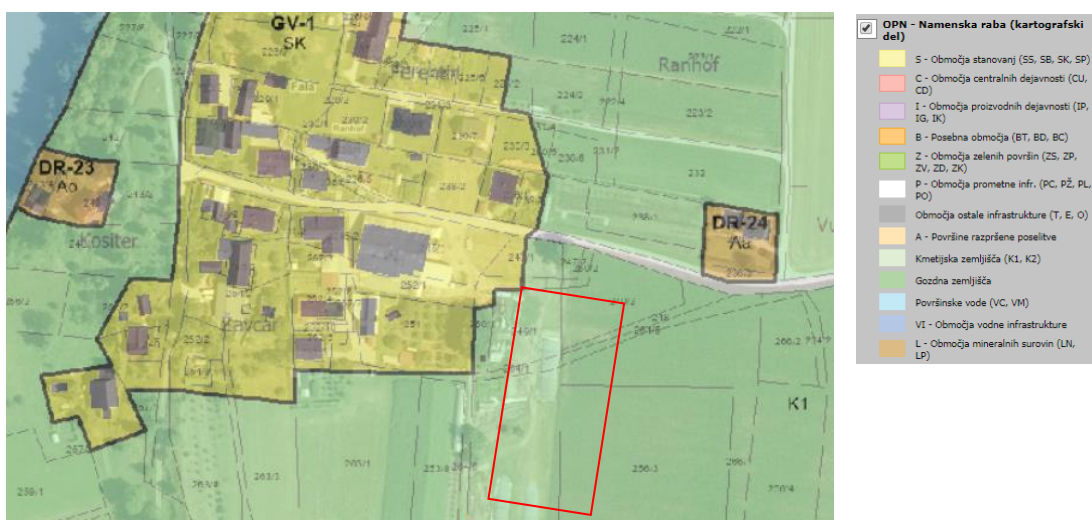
GV-1
SK
Pečečnik
Ranhof
DR-23
Ao
DR-24
Ao
Kositer
Žavcar
K1
224/1
224/2
229/2
230/6
231/7
232
249/1
250/1
251
252/2
253/3
256/3
256/4
259/1
263/3
266/2

OPN - Namenska raba (kartografski del)
S - Območja stanovanj (SS, SB, SK, SP)
C - Območja centralnih dejavnosti (CU, CD)
I - Območja proizvodnih dejavnosti (IP, IG, IK)
B - Posebna območja (BT, BD, BC)
Z - Območja zelenih površin (ZS, ZP, ZV, ZD, ZK)
P - Območja prometne infr. (PC, PŽ, PL, PO)
Območja ostale infrastrukture (T, E, O)
A - Površine razpršene poselitve
Kmetijska zemljišča (K1, K2)
Gozdna zemljišča
Površinske vode (VC, VM)
VI - Območja vodne infrastrukture
L - Območja mineralnih surovin (LN, LP)